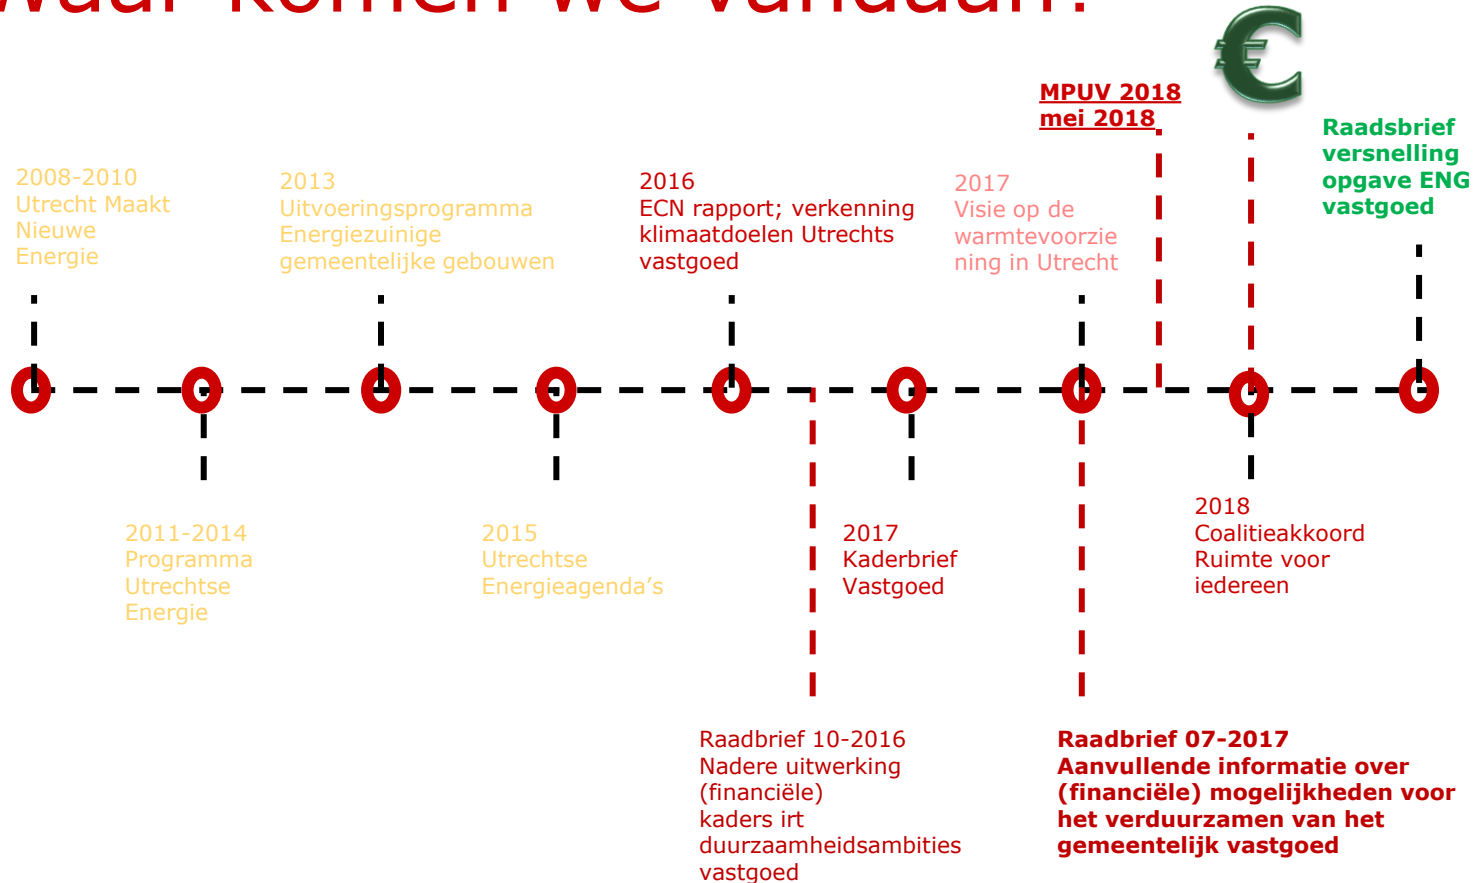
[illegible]

€

MPUV 2018
mei 2018

Raadsbrief versnelling opgave ENG vastgoed

2008-2010
Utrecht Maakt Nieuwe Energie

2013
Uitvoeringsprogramma Energiezuinige gemeentelijke gebouwen

2016
ECN rapport; verkenning klimaatdoelen Utrechts vastgoed

2017
Visie op de warmtevoorziening in Utrecht

2011-2014
Programma Utrechtse Energie

2015
Utrechtse Energieagenda's

2017
Kaderbrief Vastgoed

2018
Coalitieakkoord Ruimte voor iedereen

Raadbrief 10-2016
Nadere uitwerking (financiële) kaders irt duurzaamheidsambities vastgoed

Raadbrief 07-2017
Aanvullende informatie over (financiële) mogelijkheden voor het verduurzamen van het gemeentelijk vastgoed